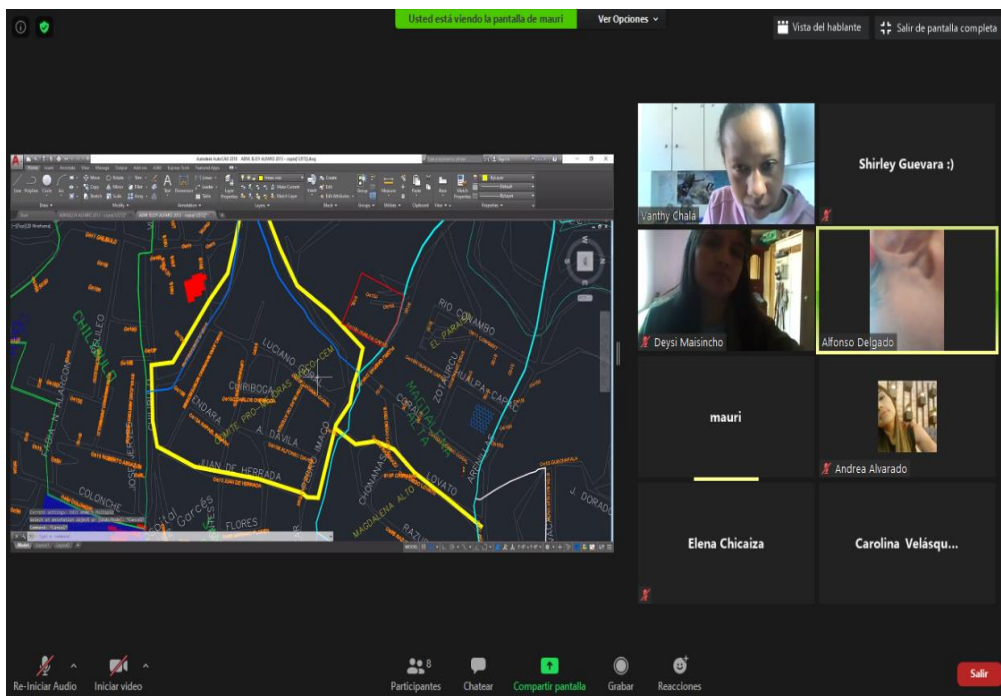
Usted está viendo la pantalla de mauri
Ver Opciones
Vista del hablante
Salir de pantalla completa

Autodesk AutoCAD 2018

CHILLOGALLO
LUCIANO
CHIRIBOGA
A. DAVILA
JUAN DE HERRADA
RIO COLAMBO
EL PARAÍSO
ZOTABURGU
HUALPACAPAC
MAGDALENA ALTO
CORAZÓN
CHOMANASCO
LOVATO
COLONCHE
FLORES
J. DORADO
COMITE PRO-MEJORAS
ENDARA
CAMACHO
Gorcés

Vanthy Chala
Shirley Guevara :)
Deysi Maisincho
Alfonso Delgado
mauri
Andrea Alvarado
Elena Chicaiza
Carolina Velásqu...

Re-Iniciar Audio
Iniciar video
8
Participantes
Chatear
Compartir pantalla
Grabar
Reacciones
Salir